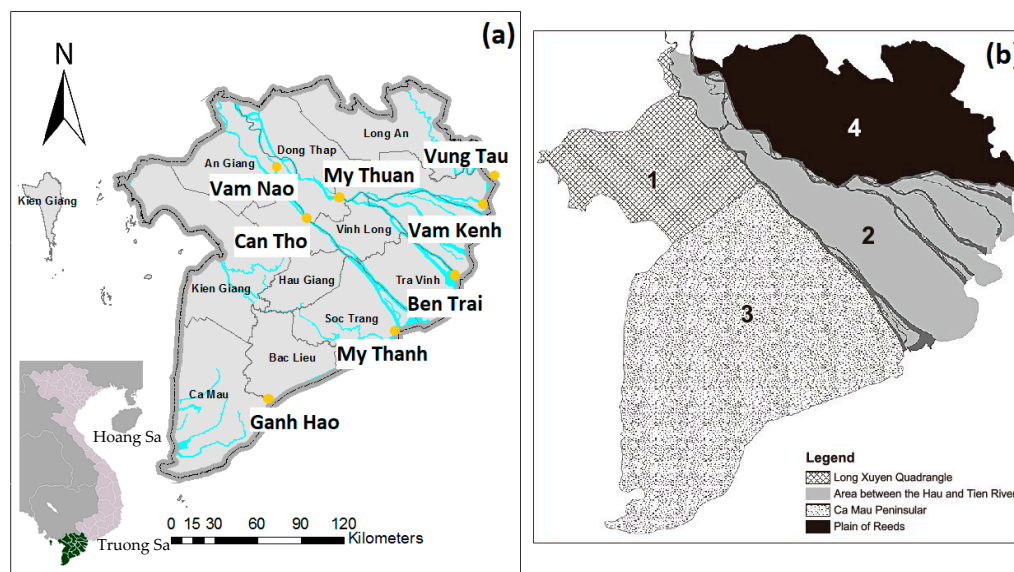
(a)

N

Kien Giang

Long An
Dong Thap
An Giang
Vung Tau
Vam Nao
My Thuan
Can Tho
Vinh Long
Vam Kenh
Tra Vinh
Kien Giang
Hau Giang
Ben Trai
Soc Trang
Bac Lieu
My Thanh
Ca Mau
Ganh Hao

Hoang Sa
Truong Sa

0 15 30 60 90 120 Kilometers

(b)

4
1
2
3

Legend
Long Xuyen Quadrangle
Area between the Hau and Tien River
Ca Mau Peninsular
Plain of Reeds